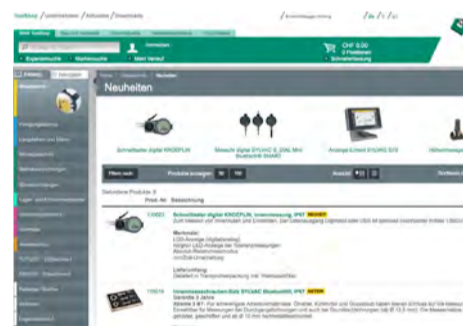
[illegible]

Neuheiten

Schnelltaster digital KROEPLIN

Messuhr digital SYLVAC S_DIAL MINI Bluetooth SMART

Anzeige-Einheit SYLVAC D70

Hilfsschnittstelle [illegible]

Filtern nach

Produkte anzeigen 10 50

Gefundene Produkte: 8

Preis-Art Bezeichnung

134051 Schnelltaster digital KROEPLIN, Innenmessung, IP67 NEUHEIT

Merkmale:
LCD-Anzeige (Digitalanzeige)

Lieferumfang:

138574 Innenmessschrauben-Satz SYLVAC Bluetooth, IP67 NEUHEIT
Garantie 2 Jahre